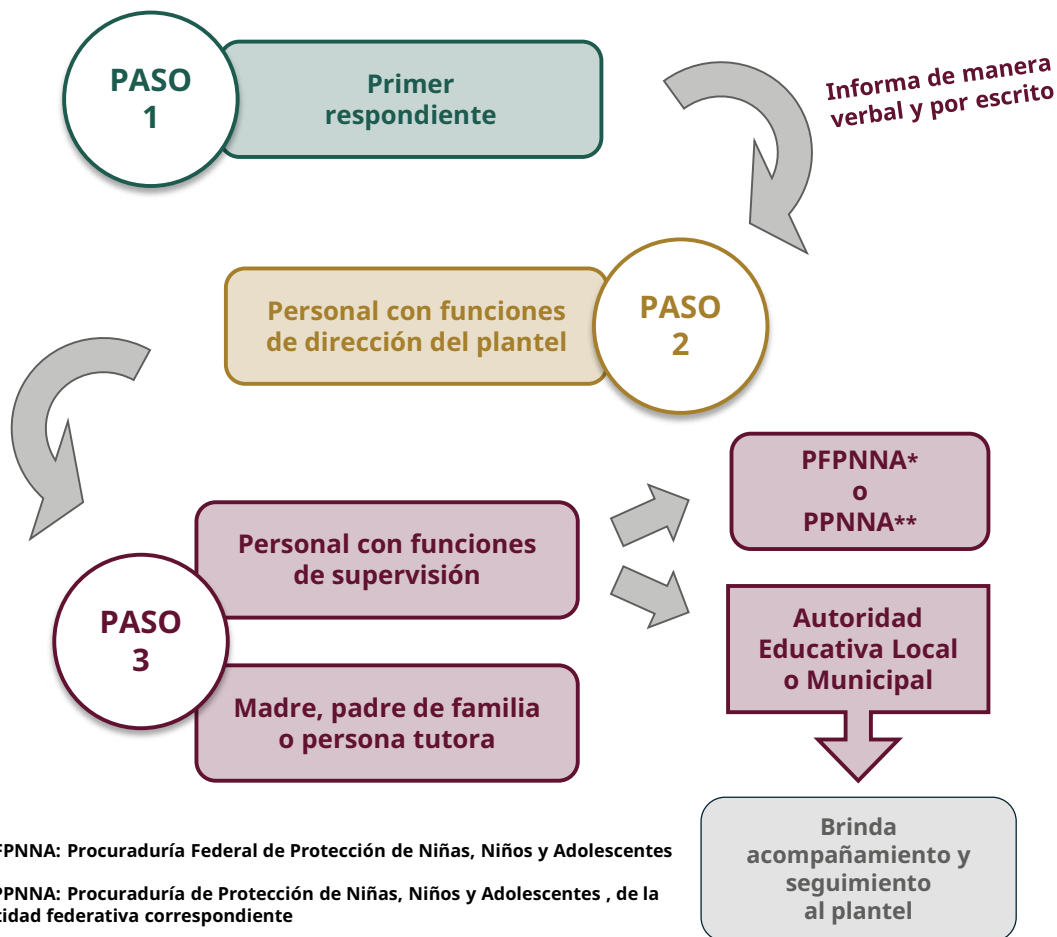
PASO 1

Primer respondiente

Informa de manera verbal y por escrito

Personal con funciones de dirección del plantel

PASO 2

PFPNNA* o PPNNA**

Personal con funciones de supervisión

PASO 3

Autoridad Educativa Local o Municipal

Madre, padre de familia o persona tutora

Brinda acompañamiento y seguimiento al plantel

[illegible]FPNNA: Procuraduría Federal de Protección de Niñas, Niños y Adolescentes

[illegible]PPNNA: Procuraduría de Protección de Niñas, Niños y Adolescentes , de la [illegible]tidad federativa correspondiente